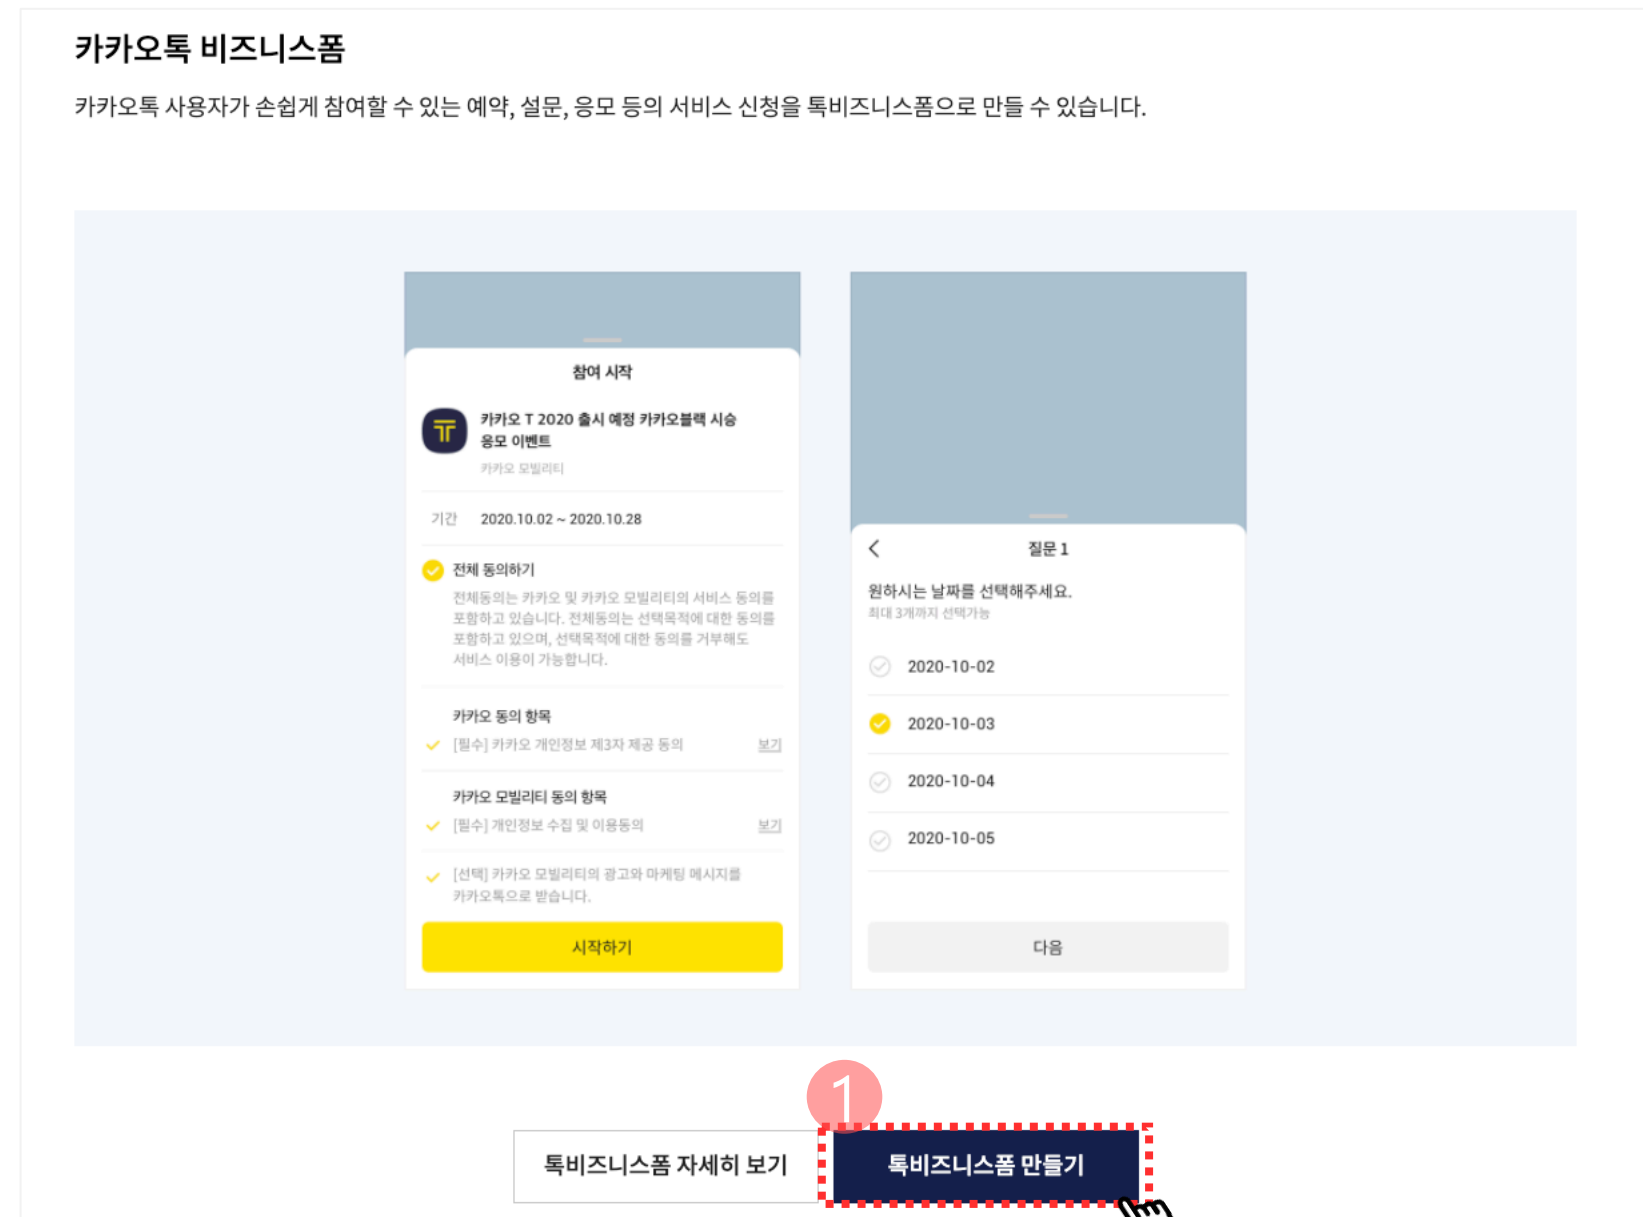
카카오톡 비즈니스폼

카카오톡 사용자가 손쉽게 참여할 수 있는 예약, 설문, 응모 등의 서비스 신청을 톡비즈니스폼으로 만들 수 있습니다.

참여 시작

카카오 T 2020 출시 예정 카카오블랙 시승 응모 이벤트

카카오 모빌리티

기간 2020.10.02 ~ 2020.10.28

전체 동의하기

전체동의는 카카오 및 카카오 모빌리티의 서비스 동의를 포함하고 있습니다. 전체동의는 선택목적에 대한 동의를 포함하고 있으며, 선택목적에 대한 동의를 거부해도 서비스 이용이 가능합니다.

카카오 동의 항목

[필수] 카카오 개인정보 제3자 제공 동의 보기

카카오 모빌리티 동의 항목

[필수] 개인정보 수집 및 이용동의 보기

[선택] 카카오 모빌리티의 광고와 마케팅 메시지를 카카오톡으로 받습니다.

시작하기

질문 1

원하시는 날짜를 선택해주세요.

최대 3개까지 선택가능

2020-10-02

2020-10-03

2020-10-04

2020-10-05

다음

1

톡비즈니스폼 자세히 보기

톡비즈니스폼 만들기